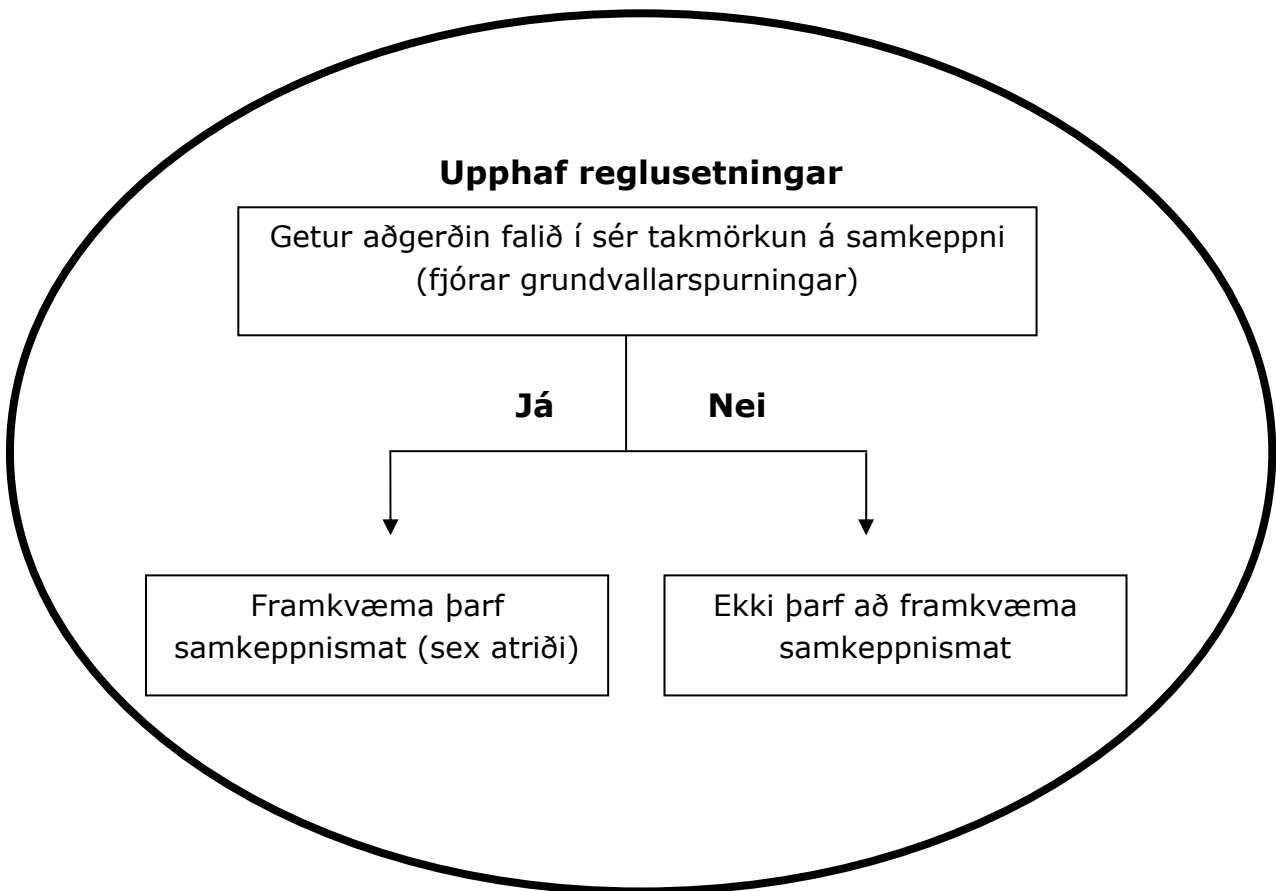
**Upphaf reglusetningar**

Getur aðgerðin falið í sér takmörkun á samkeppni (fjórar grundvallarspurningar)

**Já**

**Nei**

Framkvæma þarf samkeppnismat (sex atriði)

Ekki þarf að framkvæma samkeppnismat